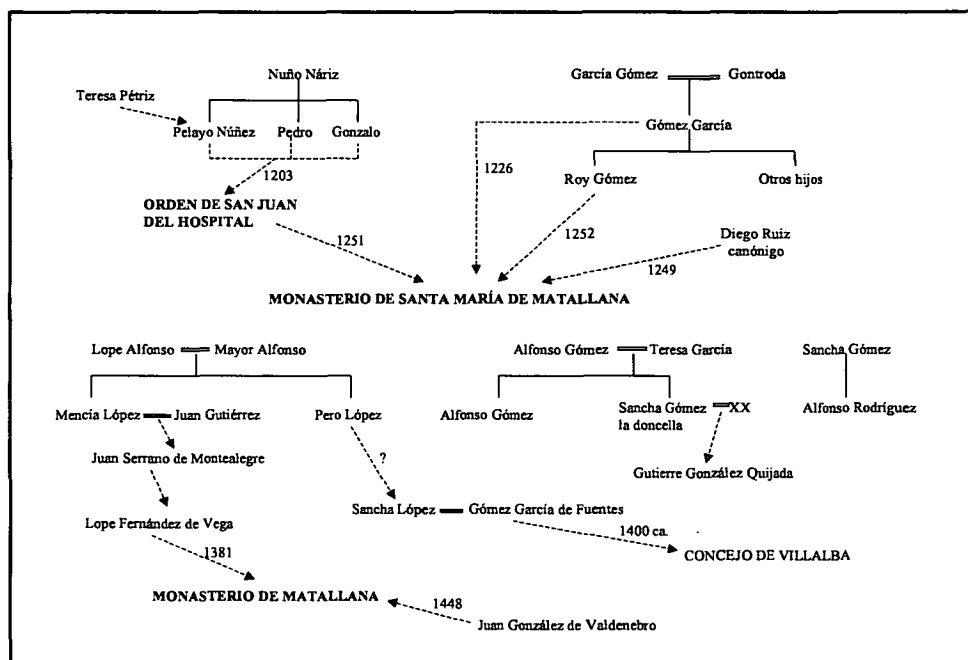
Nuño Náriz

Teresa Pétriz

Pelayo Núñez Pedro Gonzalo

1203

ORDEN DE SAN JUAN DEL HOSPITAL

1251

García Gómez Gontroda

Gómez García

1226

Roy Gómez

Otros hijos

1252

Diego Ruiz canónigo

1249

MONASTERIO DE SANTA MARÍA DE MATALLANA

Lope Alfonso Mayor Alfonso

Mencía López Juan Gutiérrez

Pero López

Juan Serrano de Montealegre

?

Lope Fernández de Vega

1381

Alfonso Gómez Teresa García

Alfonso Gómez

Sancha Gómez la doncella

XX

Gutierre González Quijada

Sancha Gómez

Alfonso Rodríguez

Sancha López Gómez García de Fuentes

1400 ca.

CONCEJO DE VILLALBA

MONASTERIO DE MATALLANA

1448

Juan González de Valdenebro